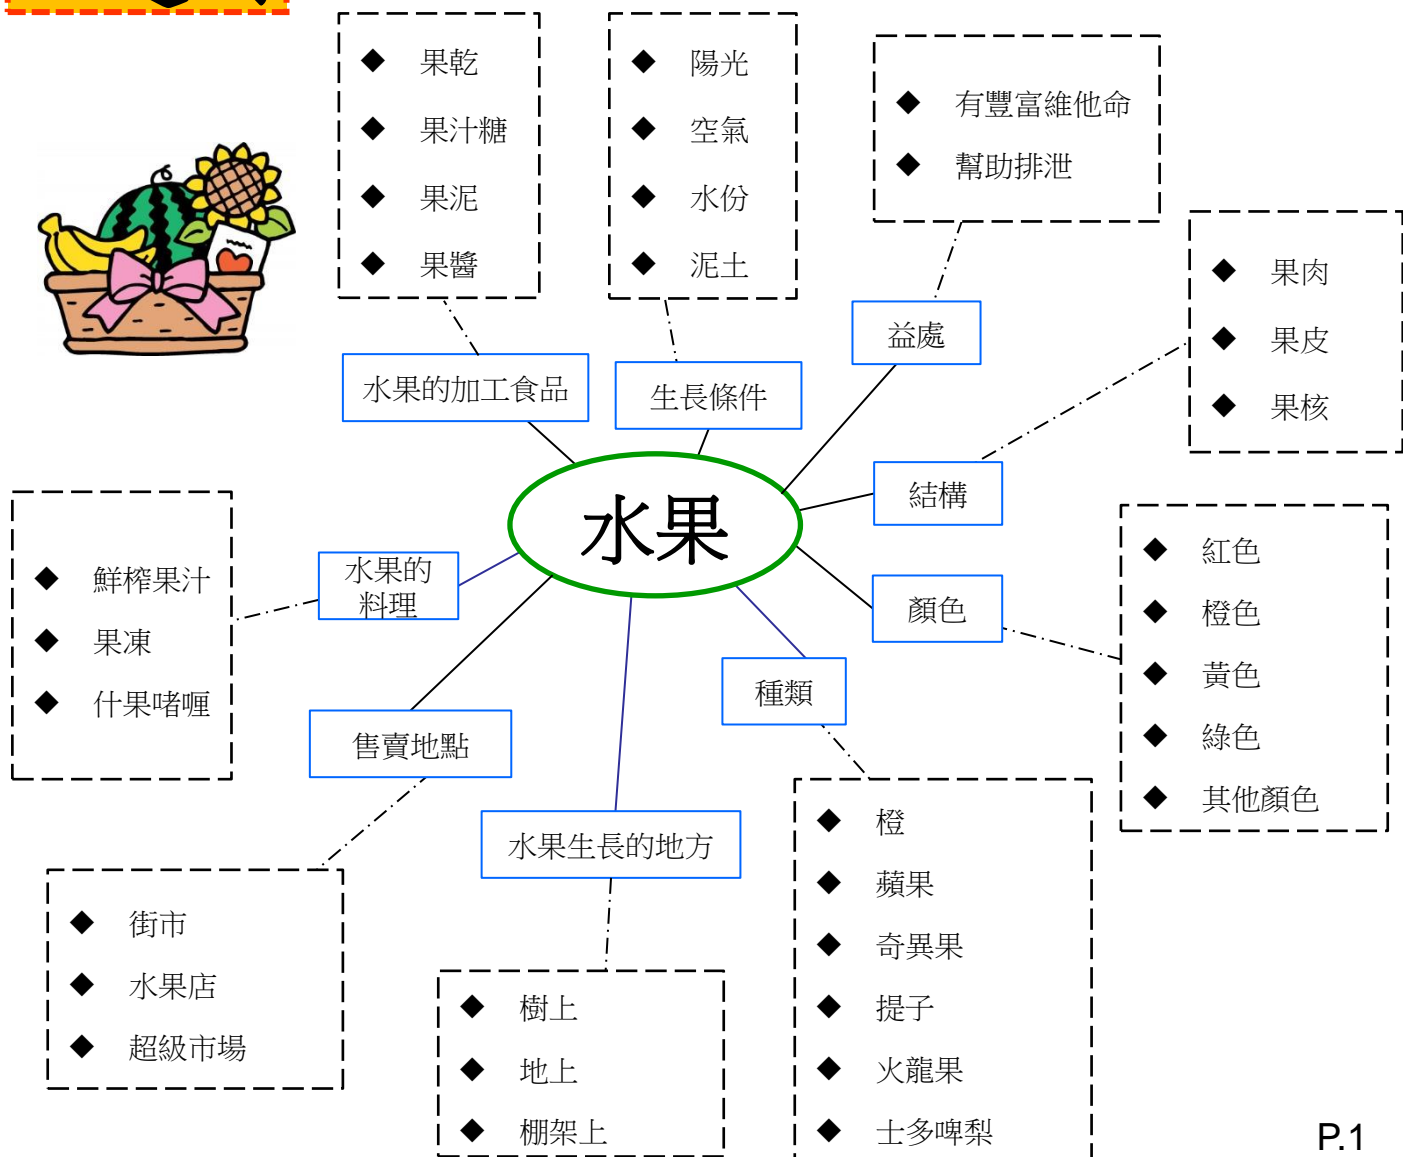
◆ 果乾
◆ 果汁糖
◆ 果泥
◆ 果醬

◆ 陽光
◆ 空氣
◆ 水份
◆ 泥土

◆ 有豐富維他命
◆ 幫助排泄

◆ 果肉
◆ 果皮
◆ 果核

水果的加工食品

生長條件

益處

結構

水果

◆ 鮮榨果汁
◆ 果凍
◆ 什果啫喱

水果的料理

顏色

◆ 紅色
◆ 橙色
◆ 黃色
◆ 綠色
◆ 其他顏色

種類

售賣地點

水果生長的地方

◆ 街市
◆ 水果店
◆ 超級市場

◆ 樹上
◆ 地上
◆ 棚架上

◆ 橙
◆ 蘋果
◆ 奇異果
◆ 提子
◆ 火龍果
◆ 士多啤梨

P.1